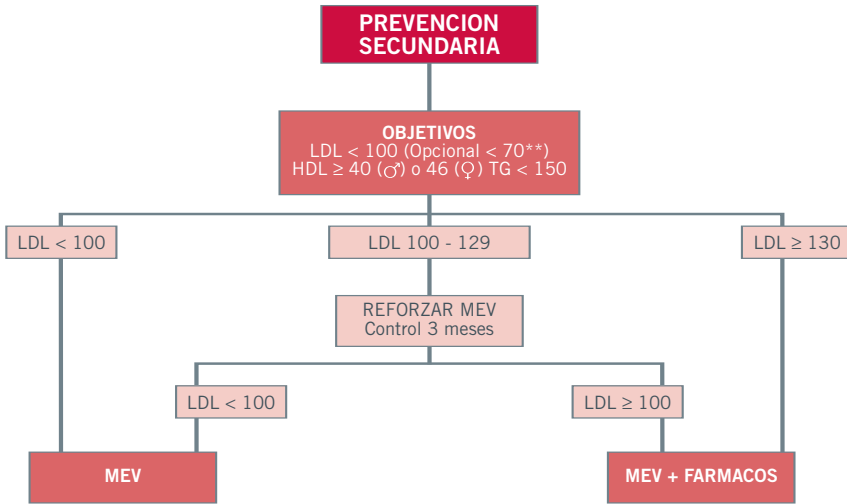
PREVENCION SECUNDARIA

OBJETIVOS
LDL < 100 (Opcional < 70**)
HDL ≥ 40 (♂) o 46 (♀) TG < 150

LDL < 100

LDL 100 - 129

LDL ≥ 130

REFORZAR MEV
Control 3 meses

LDL < 100

LDL ≥ 100

MEV

MEV + FARMACOS